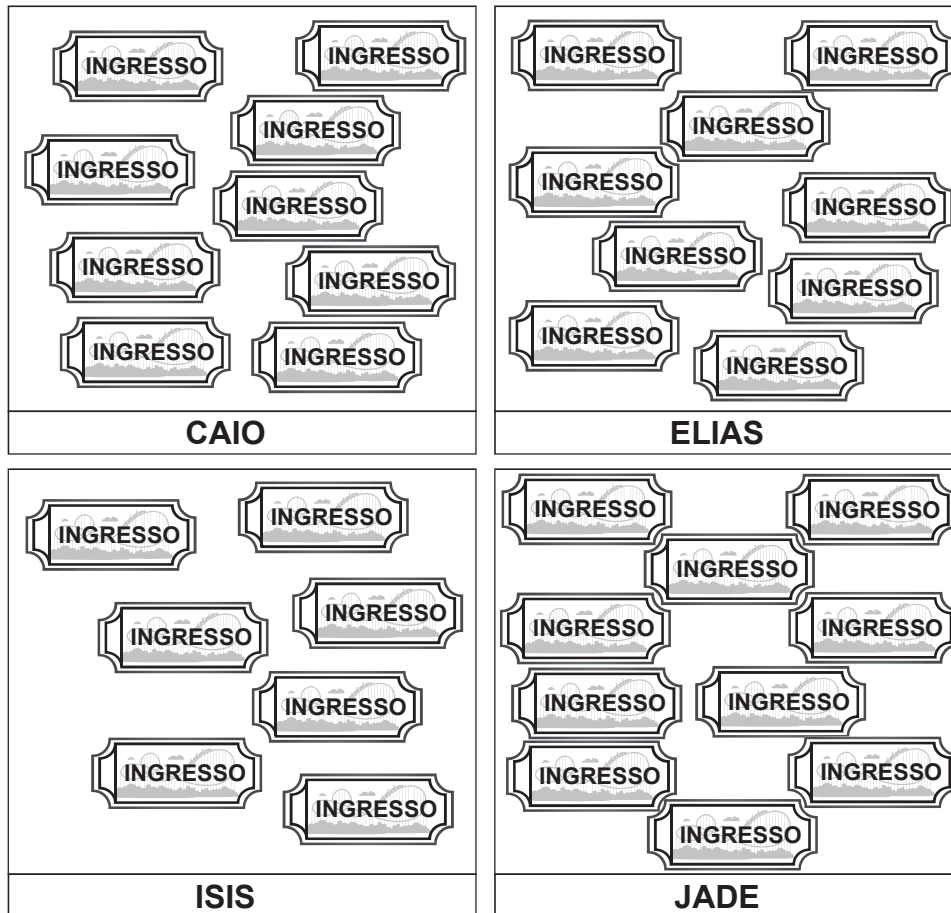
INGRESSO INGRESSO INGRESSO INGRESSO INGRESSO INGRESSO INGRESSO INGRESSO INGRESSO

CAIO

INGRESSO INGRESSO INGRESSO INGRESSO INGRESSO INGRESSO INGRESSO INGRESSO INGRESSO

ELIAS

INGRESSO INGRESSO INGRESSO INGRESSO INGRESSO INGRESSO INGRESSO

ISIS

INGRESSO INGRESSO INGRESSO INGRESSO INGRESSO INGRESSO INGRESSO INGRESSO INGRESSO INGRESSO

JADE